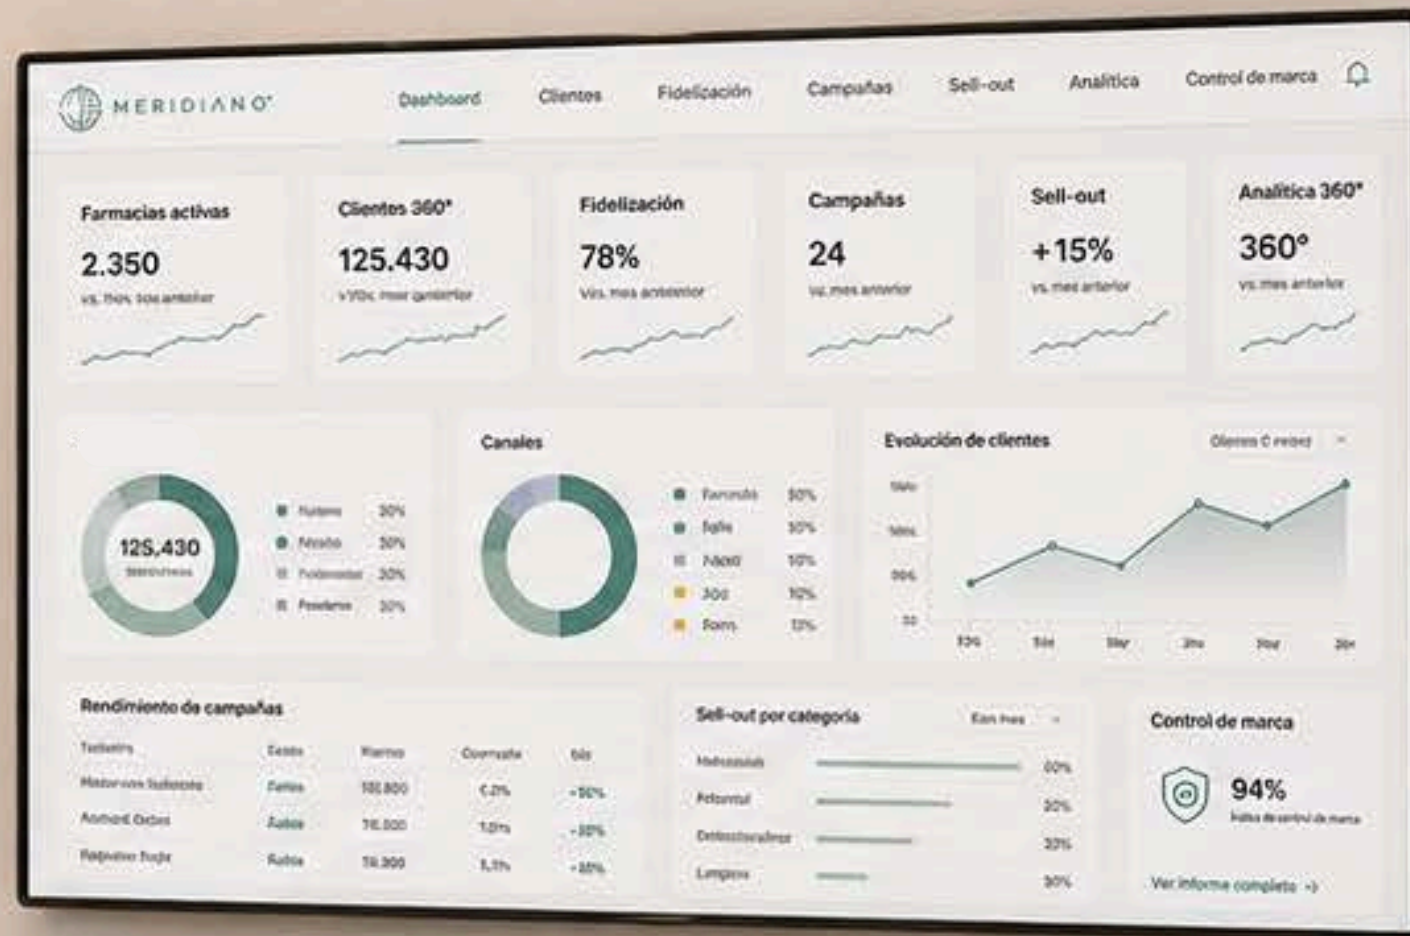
MERIDIANO

Dashboard
Clientes
Fidelización
Campañas
Sell-out
Analítica
Control de marca

Farmacias activas
2.350
vs. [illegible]

Clientes 360°
125.430
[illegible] mes anterior

Fidelización
78%
Vs. mes anterior

Campañas
24
vs. mes anterior

Sell-out
+15%
vs. mes anterior

Analítica 360°
360°
vs. mes anterior

125.430
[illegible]

| | |
|---|---|
| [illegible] | 30% |
| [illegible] | 30% |
| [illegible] | 30% |
| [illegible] | 30% |

Canales

| | |
|---|---|
| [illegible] | 50% |
| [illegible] | 30% |
| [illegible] | 10% |
| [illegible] | 10% |
| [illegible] | 13% |

Evolución de clientes
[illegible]

Rendimiento de campañas

| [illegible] | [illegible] | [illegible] | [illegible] | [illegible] |
|---|---|---|---|---|
| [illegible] | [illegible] | 150.800 | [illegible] | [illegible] |
| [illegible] | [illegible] | 76.000 | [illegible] | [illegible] |
| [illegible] | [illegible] | 74.300 | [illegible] | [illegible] |

Sell-out por categoría
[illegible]

| | |
|---|---|
| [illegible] | 60% |
| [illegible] | 20% |
| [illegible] | 30% |
| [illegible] | 30% |

Control de marca
94%
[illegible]
Ver informe completo →